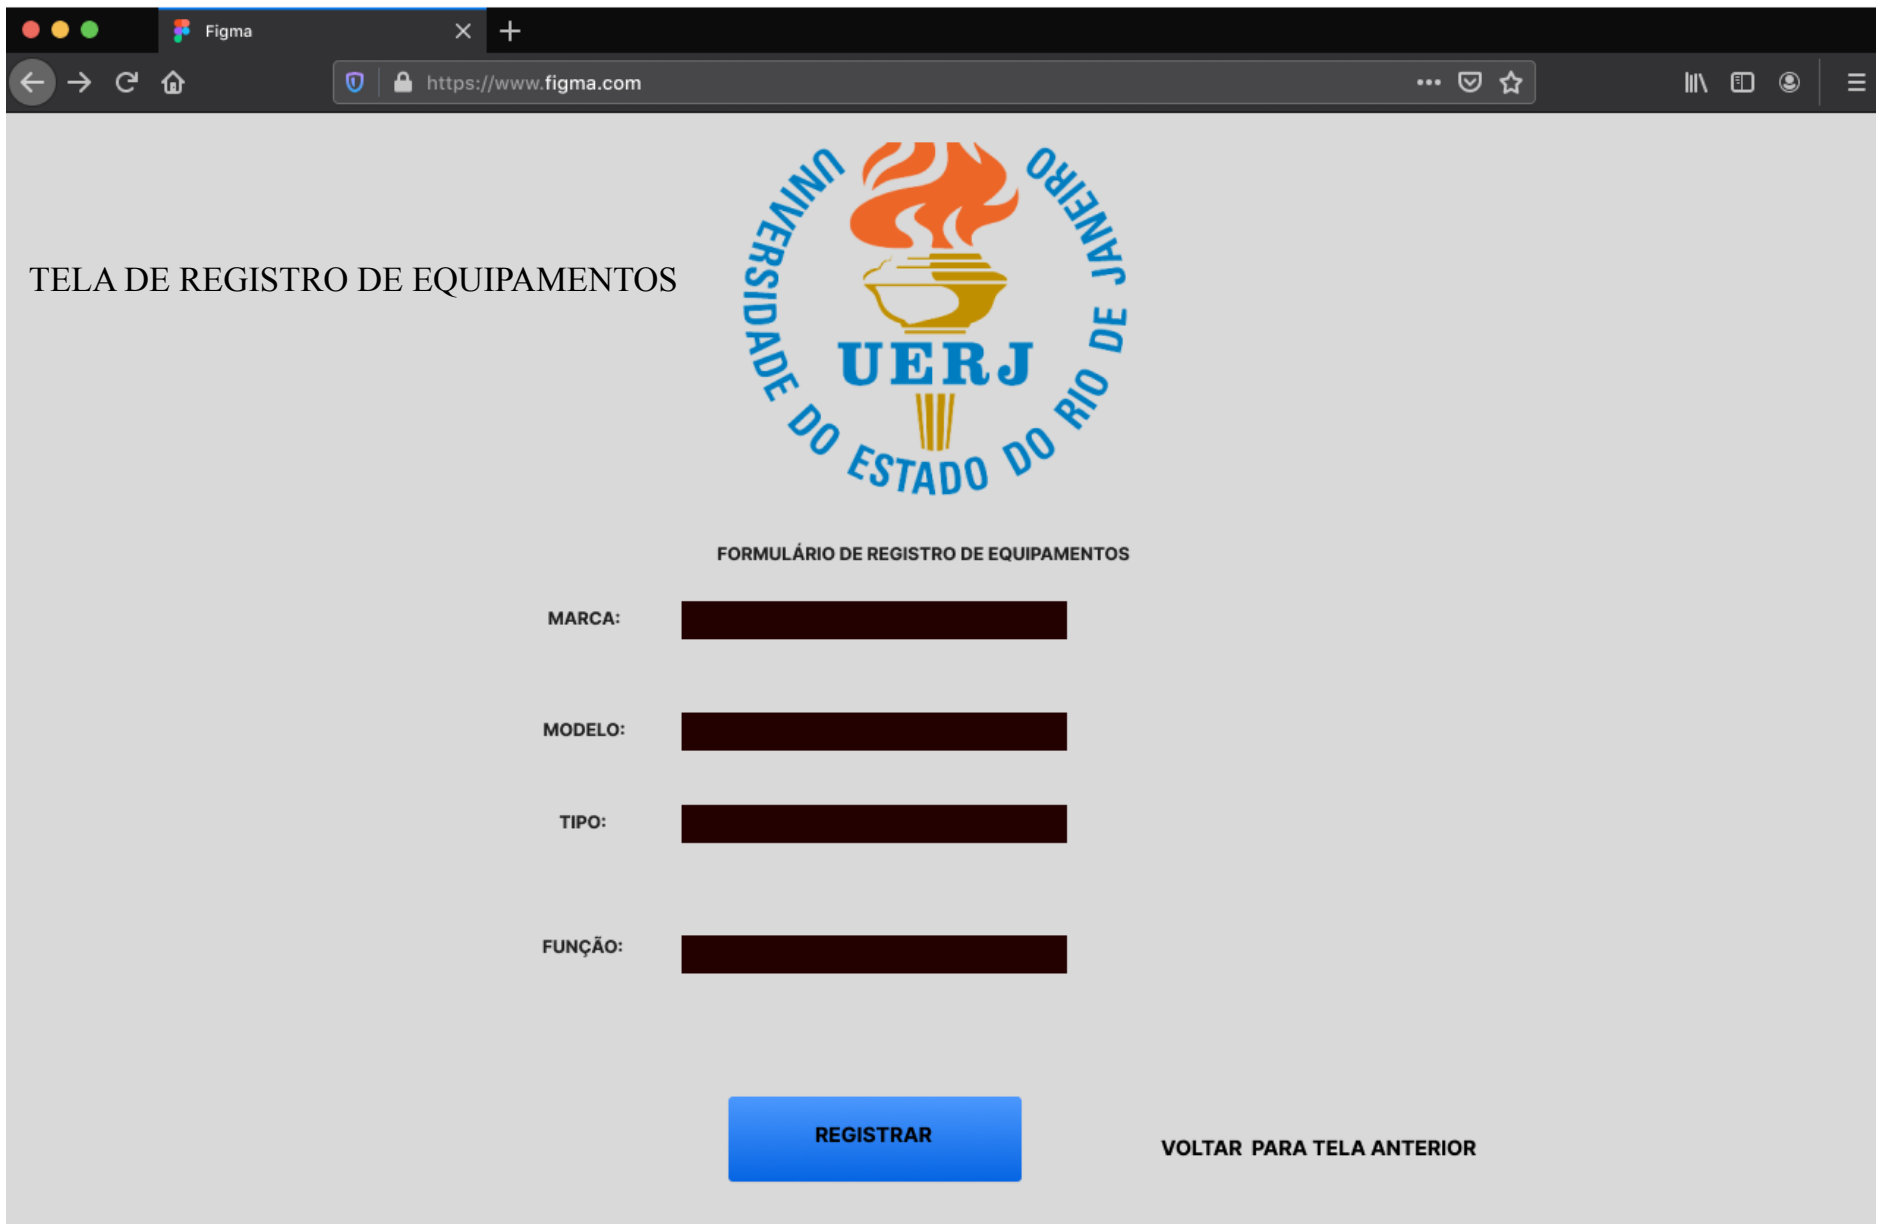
Figma

https://www.figma.com

TELA DE REGISTRO DE EQUIPAMENTOS

UNIVERSIDADE DO ESTADO DO RIO DE JANEIRO

UERJ

FORMULÁRIO DE REGISTRO DE EQUIPAMENTOS

MARCA:

MODELO:

TIPO:

FUNÇÃO:

REGISTRAR

VOLTAR PARA TELA ANTERIOR